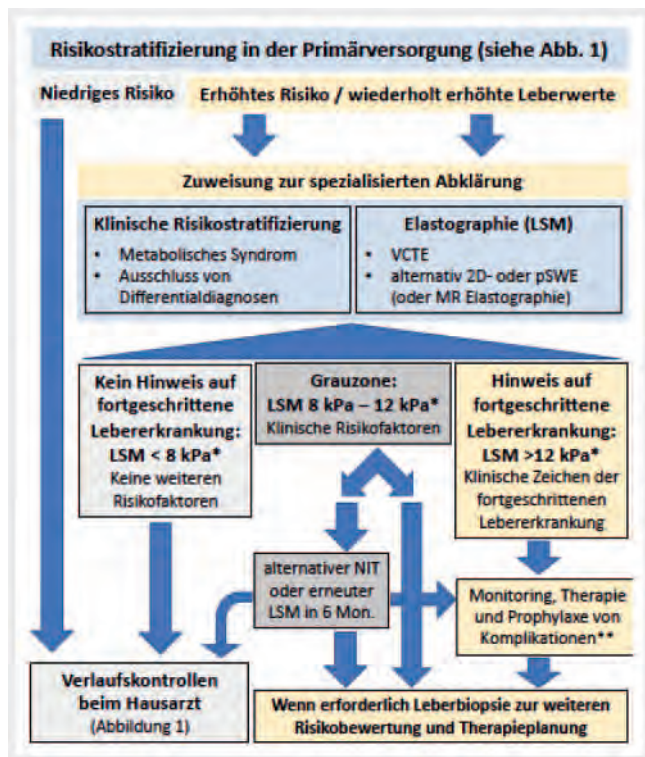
Risikostratifizierung in der Primärversorgung (siehe Abb. 1)

Niedriges Risiko

Erhöhtes Risiko / wiederholt erhöhte Leberwerte

Zuweisung zur spezialisierten Abklärung

Klinische Risikostratifizierung
• Metabolisches Syndrom
• Ausschluss von Differentialdiagnosen

Elastographie (LSM)
• VCTE
• alternativ 2D- oder pSWE (oder MR Elastographie)

Kein Hinweis auf fortgeschrittene Lebererkrankung: LSM < 8 kPa* Keine weiteren Risikofaktoren

Grauzone: LSM 8 kPa – 12 kPa* Klinische Risikofaktoren

Hinweis auf fortgeschrittene Lebererkrankung: LSM >12 kPa* Klinische Zeichen der fortgeschrittenen Lebererkrankung

alternativer NIT oder erneuter LSM in 6 Mon.

Monitoring, Therapie und Prophylaxe von Komplikationen**

Verlaufskontrollen beim Hausarzt (Abbildung 1)

Wenn erforderlich Leberbiopsie zur weiteren Risikobewertung und Therapieplanung